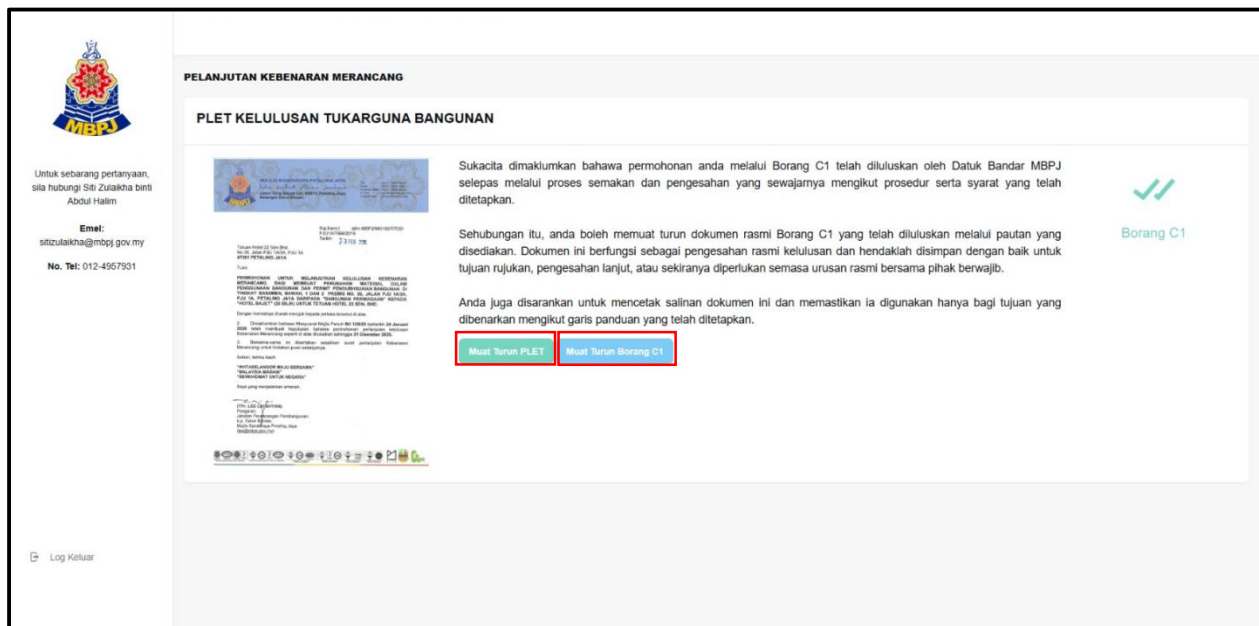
MBPJ

Untuk sebarang pertanyaan, sila hubungi Siti Zulaikha binti Abdul Halim

Emel:
sitizulaikha@mbpj.gov.my

No. Tel: 012-4957931

Log Keluar

PELANJUTAN KEBENARAN MERANCANG

PLET KELULUSAN TUKARGUNA BANGUNAN

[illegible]

Sukacita dimaklumkan bahawa permohonan anda melalui Borang C1 telah diluluskan oleh Datuk Bandar MBPJ selepas melalui proses semakan dan pengesahan yang sewajarnya mengikut prosedur serta syarat yang telah ditetapkan.

Sehubungan itu, anda boleh memuat turun dokumen rasmi Borang C1 yang telah diluluskan melalui pautan yang disediakan. Dokumen ini berfungsi sebagai pengesahan rasmi kelulusan dan hendaklah disimpan dengan baik untuk tujuan rujukan, pengesahan lanjut, atau sekiranya diperlukan semasa urusan rasmi bersama pihak berwajib.

Anda juga disarankan untuk mencetak salinan dokumen ini dan memastikan ia digunakan hanya bagi tujuan yang dibenarkan mengikut garis panduan yang telah ditetapkan.

Muat Turun PLET
Muat Turun Borang C1

Borang C1